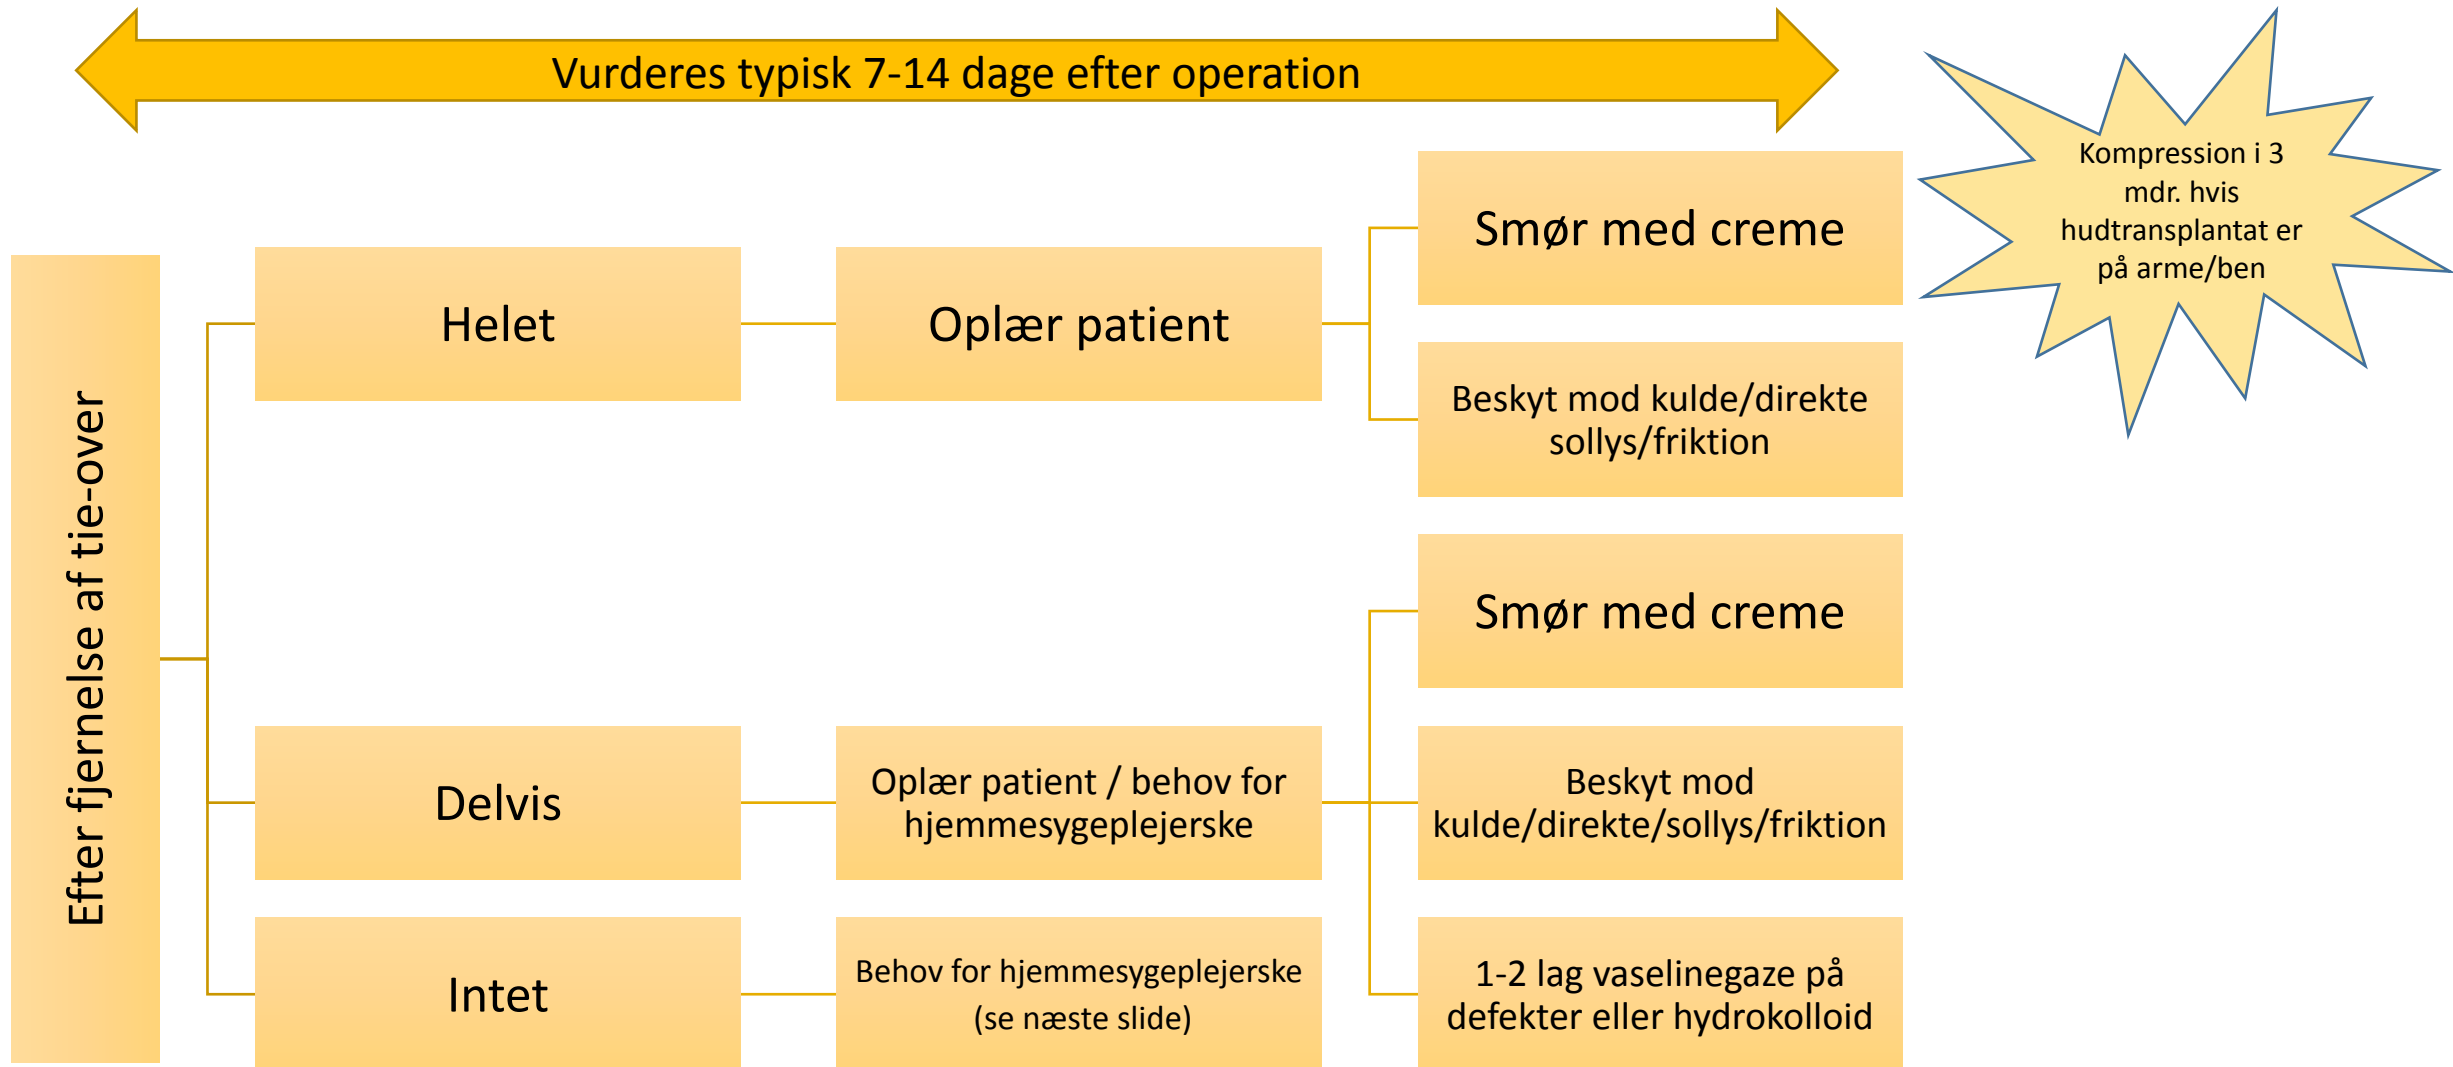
Vurderes typisk 7-14 dage efter operation

Kompression i 3 mdr. hvis hudtransplantat er på arme/ben

Efter fjernelse af tie-over

Helet

Oplær patient

Smør med creme

Beskyt mod kulde/direkte sollys/friktion

Smør med creme

Delvis

Oplær patient / behov for hjemmesygeplejerske

Beskyt mod kulde/direkte/sollys/friktion

Intet

Behov for hjemmesygeplejerske (se næste slide)

1-2 lag vaselinegaze på defekter eller hydrokolloid